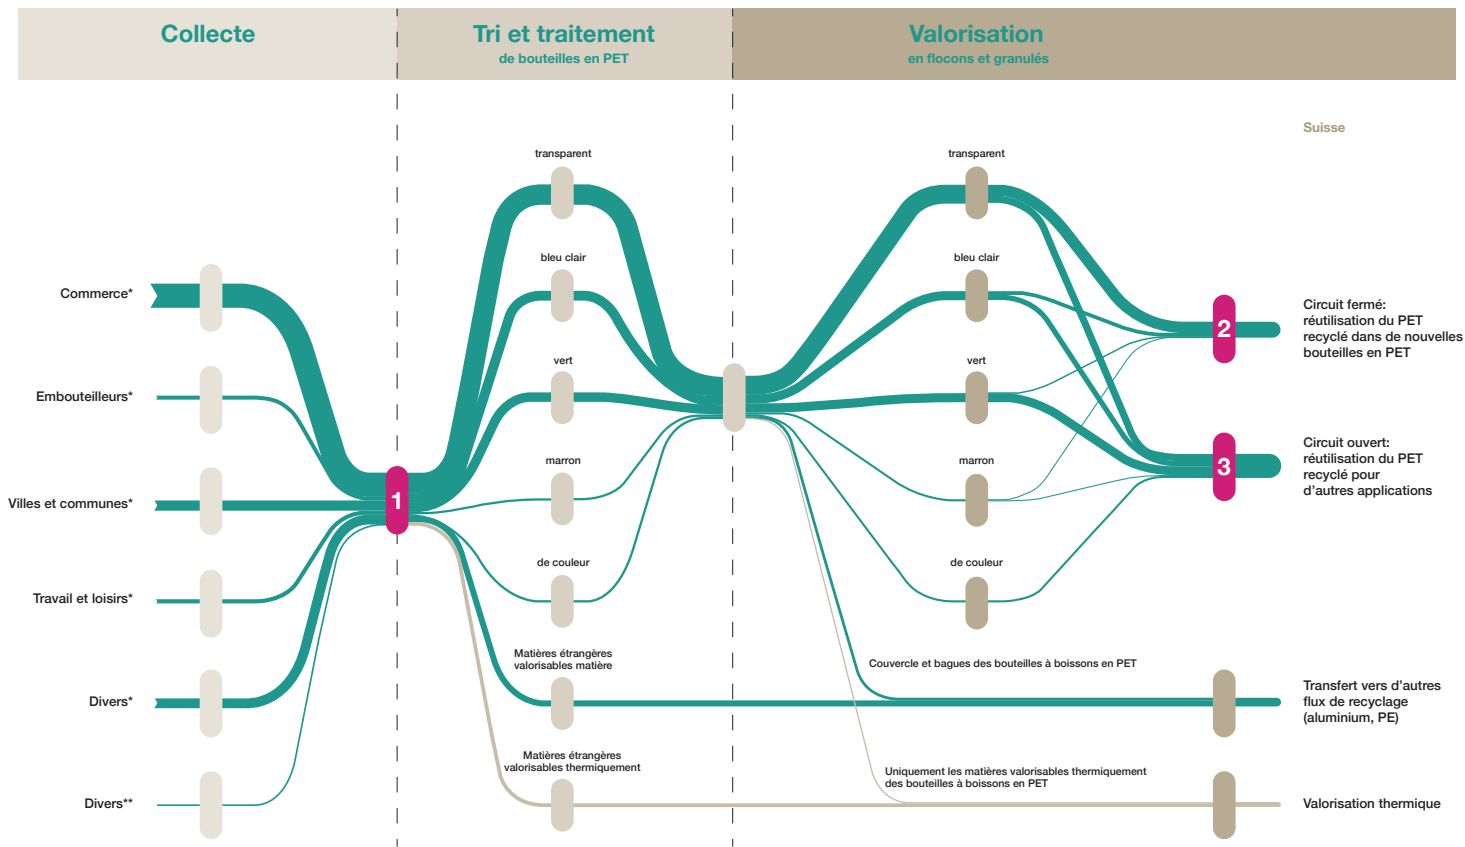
Collecte

Tri et traitement
de bouteilles en PET

Valorisation
en flocons et granulés

Suisse

Commerce*

Embouteilleurs*

Villes et communes*

Travail et loisirs*

Divers*

Divers**

1

transparent

bleu clair

vert

marron

de couleur

Matières étrangères valorisables matière

Matières étrangères valorisables thermiquement

transparent

bleu clair

vert

marron

de couleur

Couvercle et bagues des bouteilles à boissons en PET

Uniquement les matières valorisables thermiquement des bouteilles à boissons en PET

2

Circuit fermé: réutilisation du PET recyclé dans de nouvelles bouteilles en PET

3

Circuit ouvert: réutilisation du PET recyclé pour d'autres applications

Transfert vers d'autres flux de recyclage (aluminium, PE)

Valorisation thermique